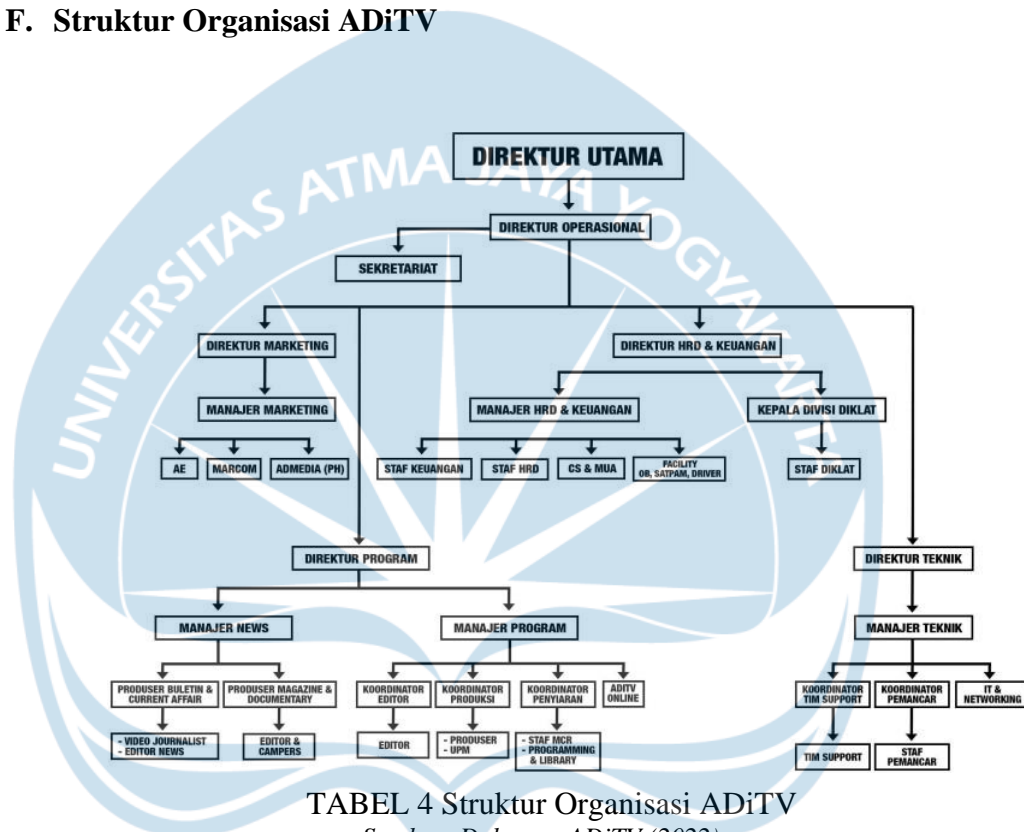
F. Struktur Organisasi ADiTV

UNIVERSITAS ATMA JAYA YOGYAKARTA

DIREKTUR UTAMA

DIREKTUR OPERASIONAL

SEKRETARIAT

DIREKTUR MARKETING

DIREKTUR HRD & KEUANGAN

MANAJER MARKETING

MANAJER HRD & KEUANGAN

KEPALA DIVISI DIKLAT

AE

MARCOM

ADMEDIA (PH)

STAF KEUANGAN

STAF HRD

CS & MUA

FACILITY OB, SATPAM, DRIVER

STAF DIKLAT

DIREKTUR PROGRAM

DIREKTUR TEKNIK

MANAJER NEWS

MANAJER PROGRAM

MANAJER TEKNIK

PRODUSER BULETIN & CURRENT AFFAIR

PRODUSER MAGAZINE & DOCUMENTARY

KOORDINATOR EDITOR

KOORDINATOR PRODUKSI

KOORDINATOR PENYIARAN

ADITV ONLINE

KOORDINATOR TIM SUPPORT

KOORDINATOR PEMANCAR

IT & NETWORKING

- VIDEO JOURNALIST
- EDITOR NEWS

EDITOR & CAMPERS

EDITOR

- PRODUSER
- UPM

- STAF MCR
- PROGRAMMING & LIBRARY

TIM SUPPORT

STAF PEMANCAR

TABEL 4 Struktur Organisasi ADiTV

Sumber: Dokumen ADiTV (2022)